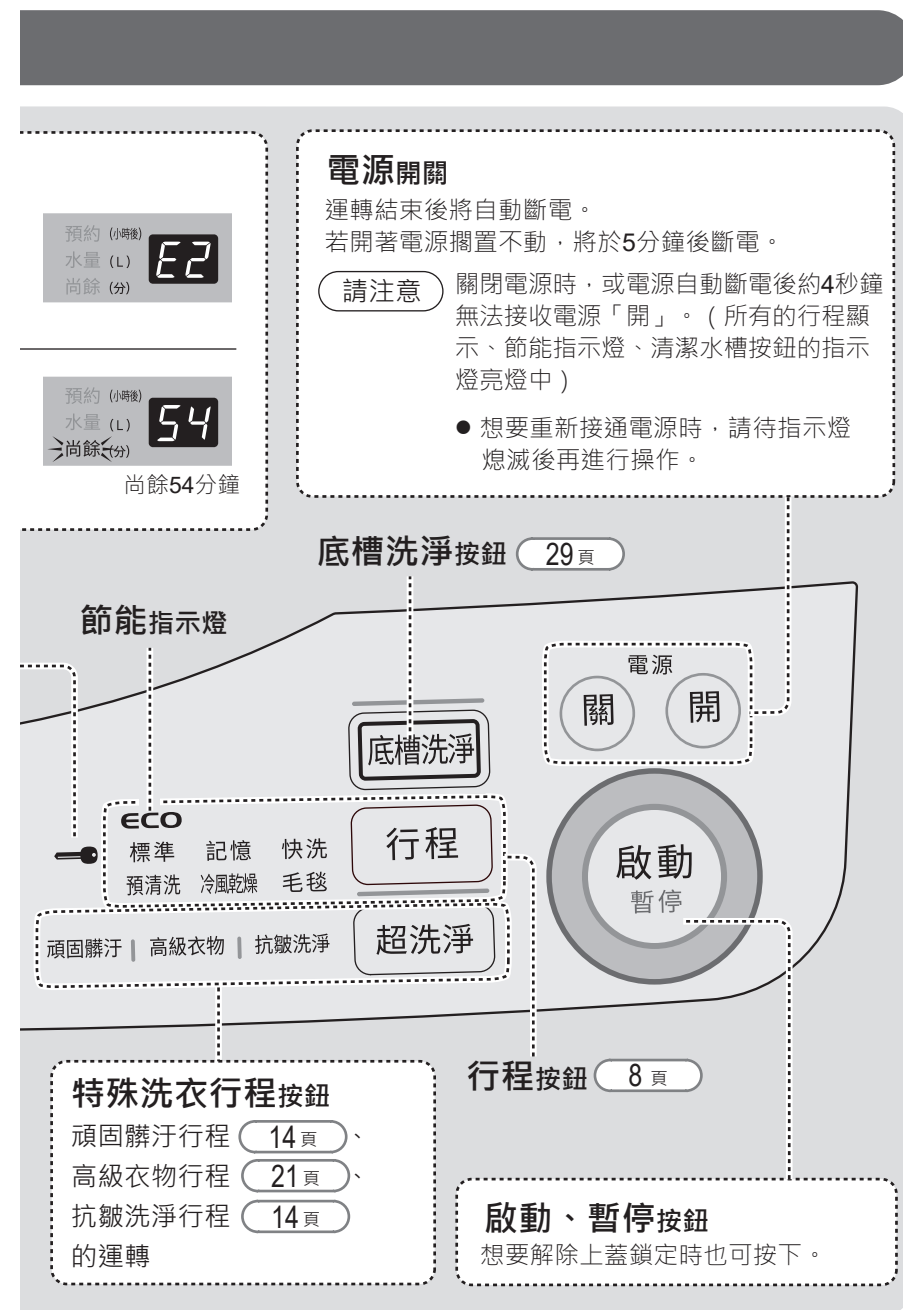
預約 (小時後)
水量 (L)
尚餘 (分)
E2

預約 (小時後)
水量 (L)
尚餘 (分)
54
尚餘54分鐘

電源開關
運轉結束後將自動斷電。
若開著電源擱置不動，將於5分鐘後斷電。

請注意 關閉電源時，或電源自動斷電後約4秒鐘無法接收電源「開」。（所有的行程顯示、節能指示燈、清潔水槽按鈕的指示燈亮燈中）

● 想要重新接通電源時，請待指示燈熄滅後再進行操作。

底槽洗淨按鈕 29頁

節能指示燈

電源
關 開

底槽洗淨

ECO
標準 記憶 快洗
預清洗 冷風乾燥 毛毯
行程

啟動
暫停

頑固髒汙 | 高級衣物 | 抗皺洗淨
超洗淨

特殊洗衣行程按鈕
頑固髒汙行程 14頁、
高級衣物行程 21頁、
抗皺洗淨行程 14頁
的運轉

行程按鈕 8頁

啟動、暫停按鈕
想要解除上蓋鎖定時也可按下。